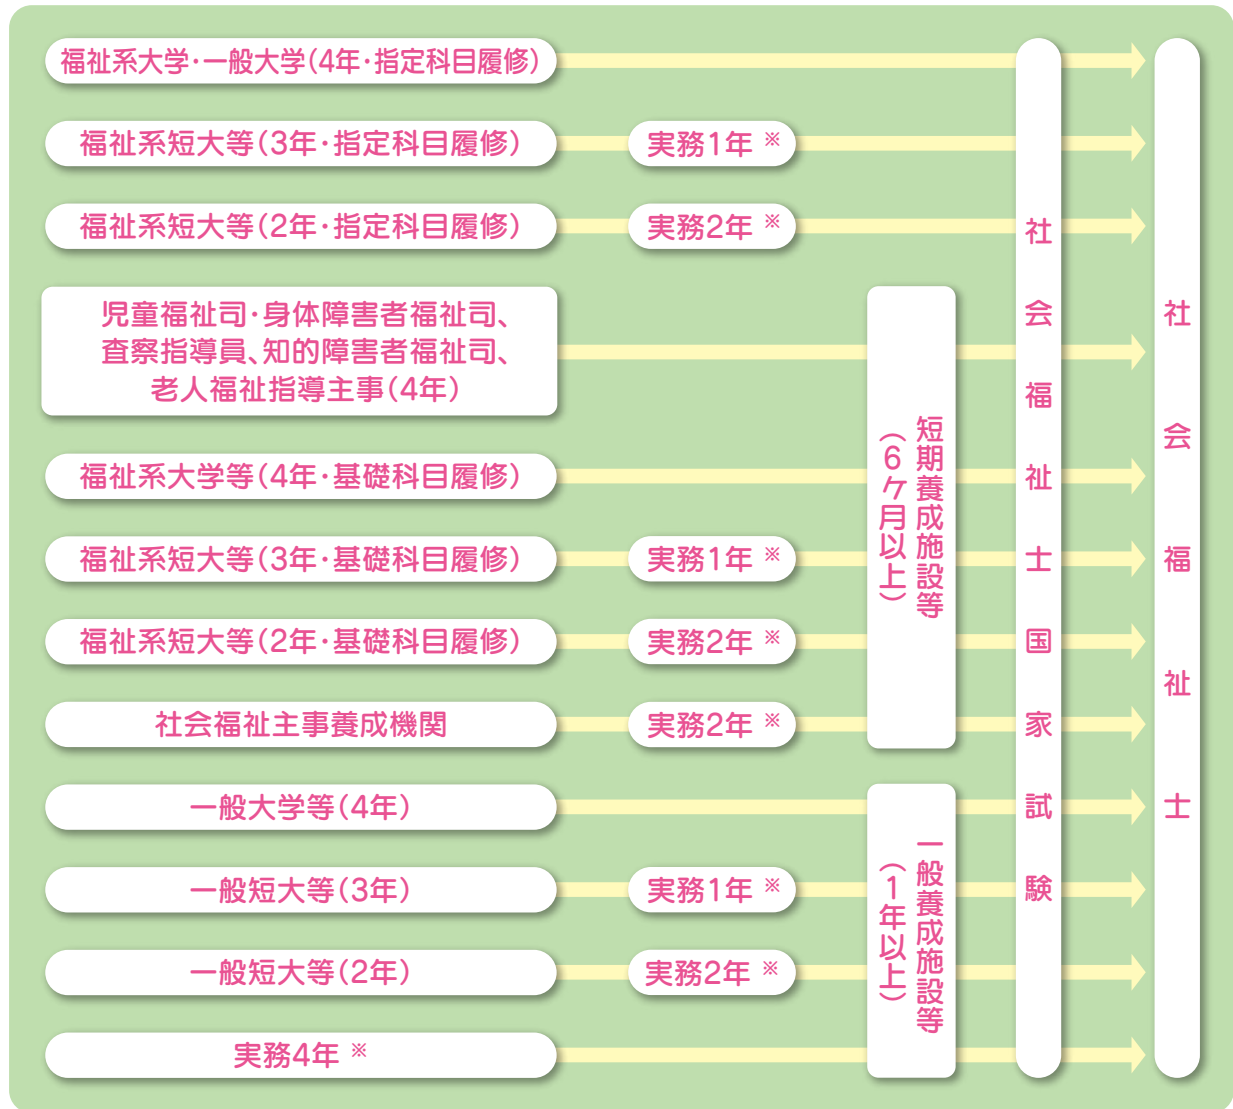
福祉系大学・一般大学(4年・指定科目履修)

福祉系短大等(3年・指定科目履修)
実務1年 ※

福祉系短大等(2年・指定科目履修)
実務2年 ※

児童福祉司・身体障害者福祉司、査察指導員、知的障害者福祉司、老人福祉指導主事(4年)

福祉系大学等(4年・基礎科目履修)

福祉系短大等(3年・基礎科目履修)
実務1年 ※

福祉系短大等(2年・基礎科目履修)
実務2年 ※

社会福祉主事養成機関
実務2年 ※

一般大学等(4年)

一般短大等(3年)
実務1年 ※

一般短大等(2年)
実務2年 ※

実務4年 ※

短期養成施設等(6ヶ月以上)

一般養成施設等(1年以上)

社会福祉士国家試験

社会福祉士